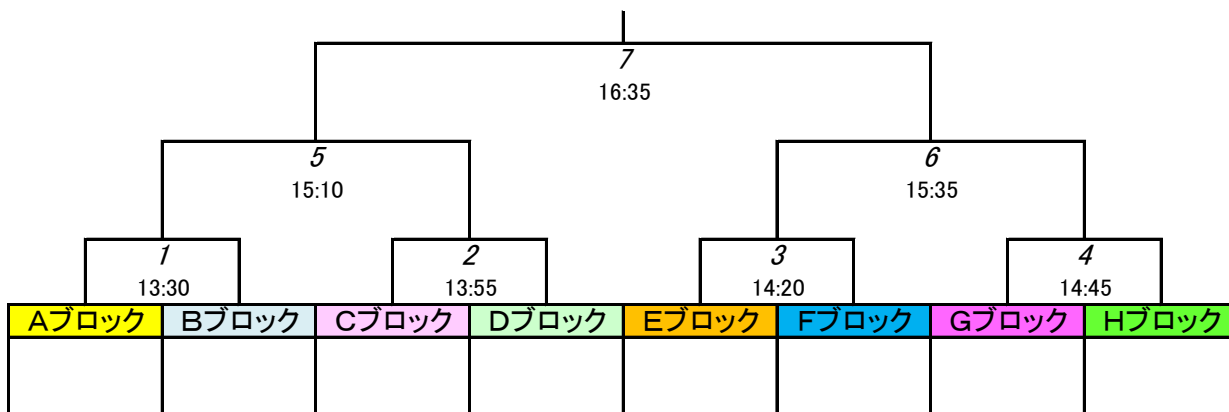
7
16:35

5
15:10

6
15:35

1
13:30

2
13:55

3
14:20

4
14:45

| Aブロック | Bブロック | Cブロック | Dブロック | Eブロック | Fブロック | Gブロック | Hブロック |
|---|---|---|---|---|---|---|---|
| | | | | | | | |